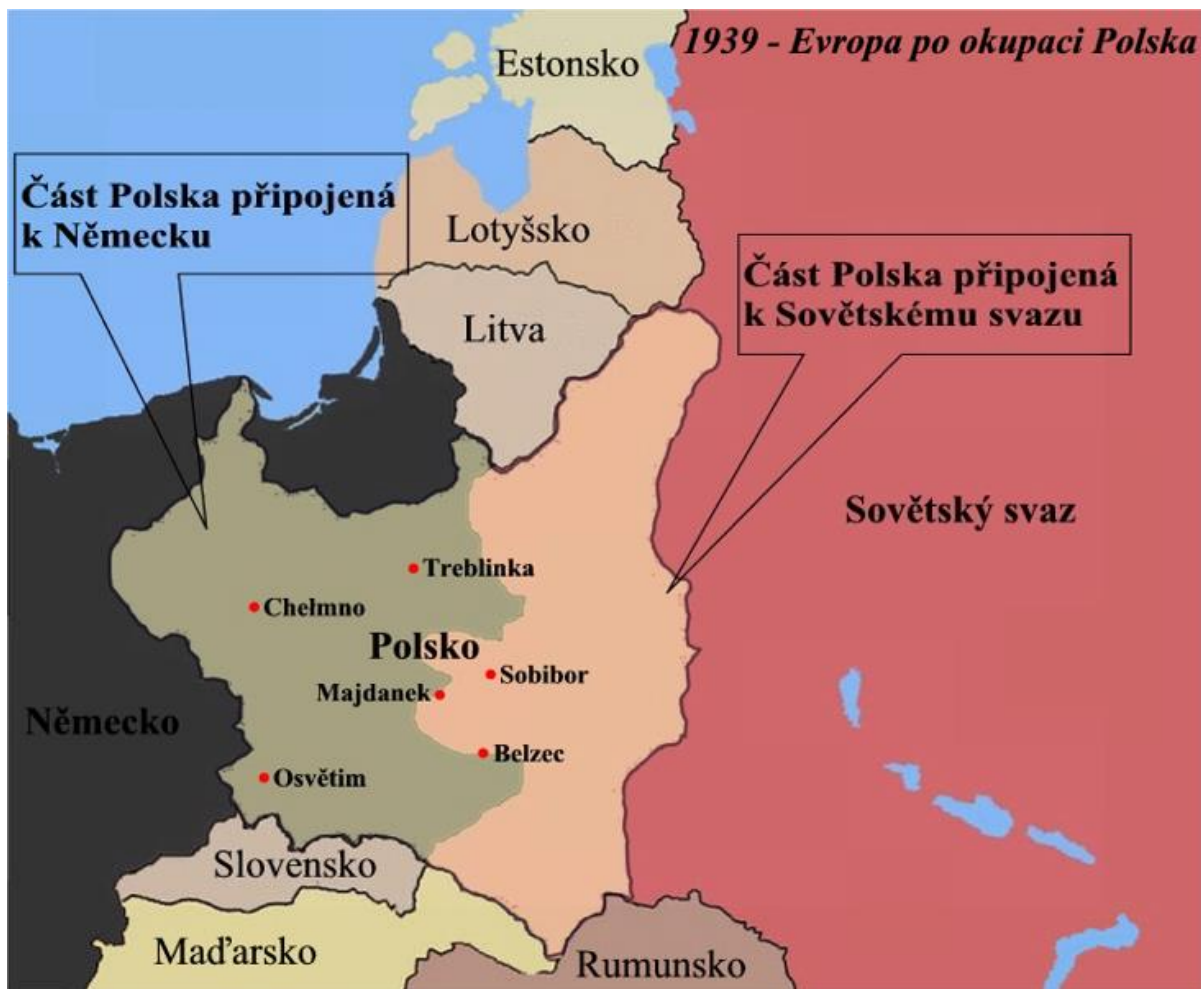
1939 - Evropa po okupaci Polska

Estonsko

Část Polska připojená k Německu

Lotyšsko

Část Polska připojená k Sovětskému svazu

Litva

Sovětský svaz

Treblinka

Chelmno

Polsko

Sobibor

Majdanek

Německo

Belzec

Osvětim

Slovensko

Maďarsko

Rumunsko